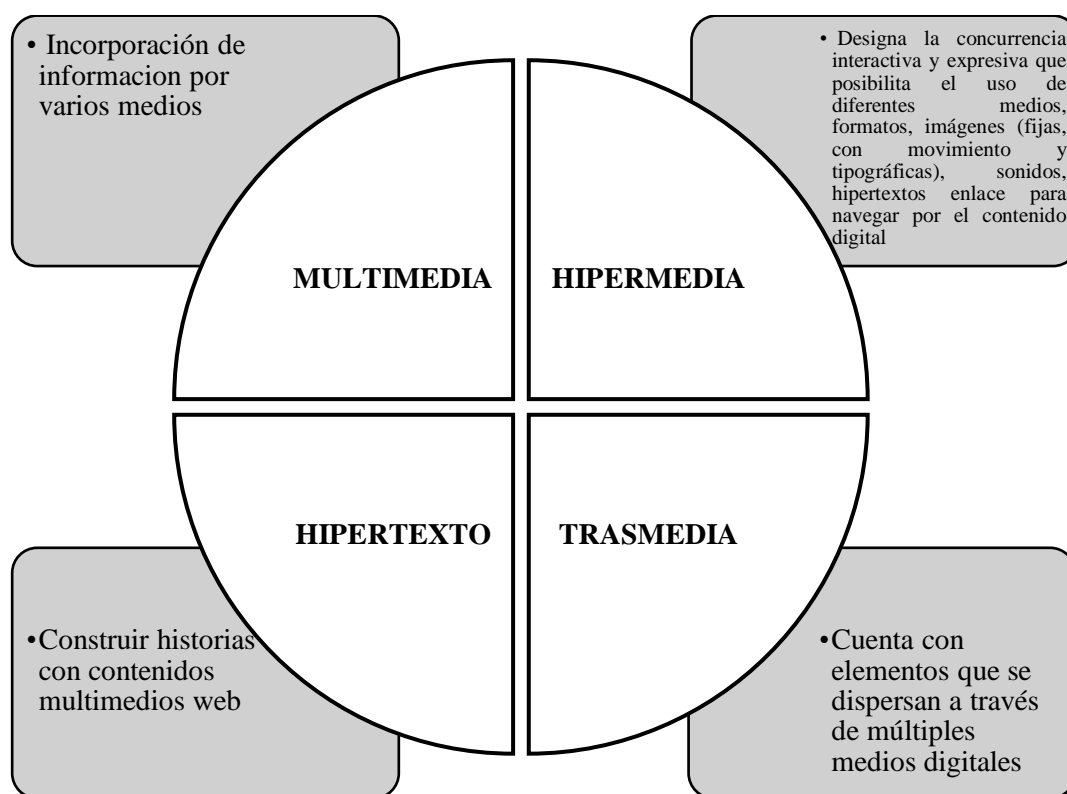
• Incorporación de informacion por varios medios

• Designa la concurrencia interactiva y expresiva que posibilita el uso de diferentes medios, formatos, imágenes (fijas, con movimiento y tipográficas), sonidos, hipertextos enlace para navegar por el contenido digital

MULTIMEDIA

HIPERMEDIA

HIPERTEXTO

TRASMEDIA

•Construir historias con contenidos multimedios web

•Cuenta con elementos que se dispersan a través de múltiples medios digitales